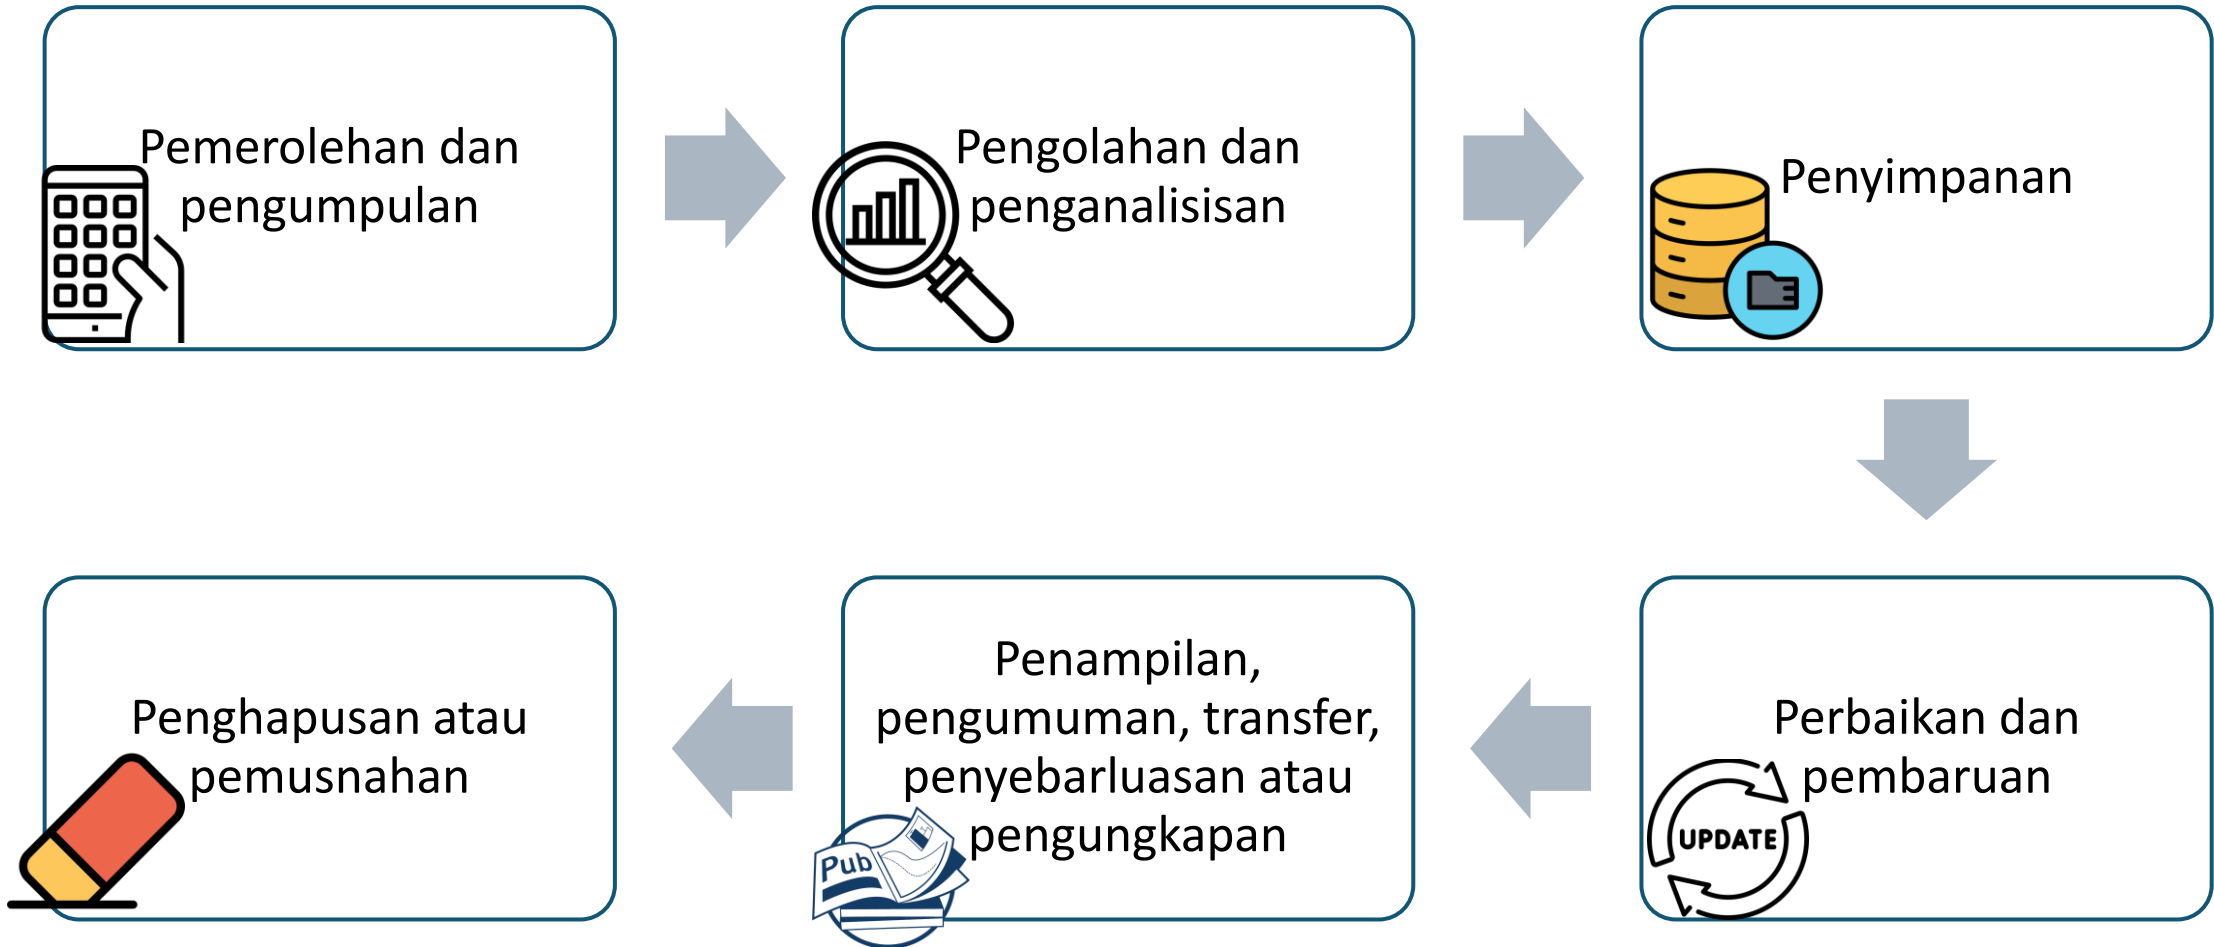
Pemerolehan dan pengumpulan

Pengolahan dan penganalisisan

Penyimpanan

Perbaikan dan pembaruan

UPDATE

Penampilan, pengumuman, transfer, penyebarluasan atau pengungkapan

Pub

Penghapusan atau pemusnahan